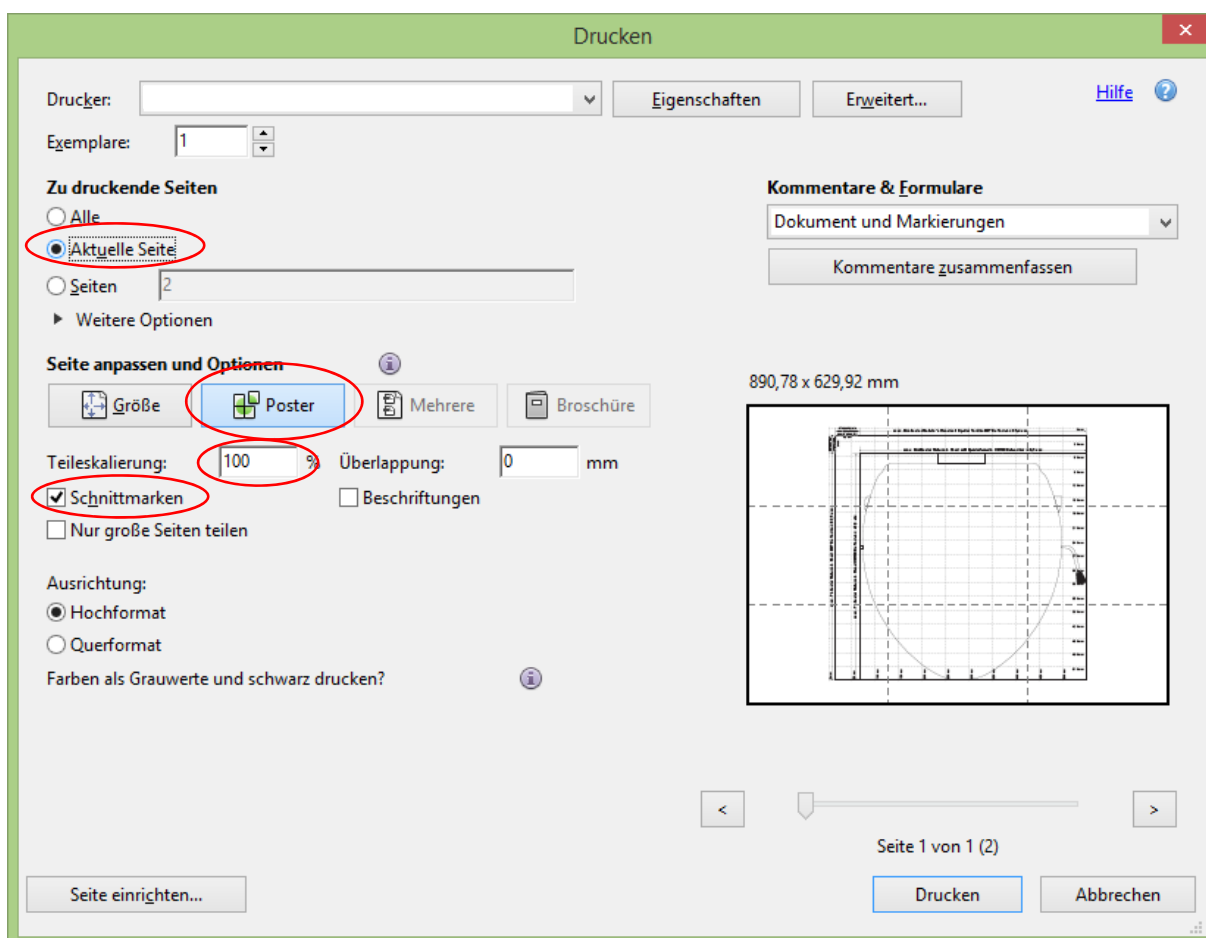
Drucken

Drucker:

Eigenschaften

Erweitert...

Hilfe

Exemplare: 1

Zu druckende Seiten

Alle

Aktuelle Seite

Seiten 2

Weitere Optionen

Kommentare & Formulare

Dokument und Markierungen

Kommentare zusammenfassen

Seite anpassen und Optionen

Größe

Poster

Mehrere

Broschüre

890,78 x 629,92 mm

Teileskalierung: 100 %

Überlappung: 0 mm

Schnittmarken

Beschriftungen

Nur große Seiten teilen

Ausrichtung:

Hochformat

Querformat

Farben als Grauwerte und schwarz drucken?

<

>

Seite 1 von 1 (2)

Seite einrichten...

Drucken

Abbrechen